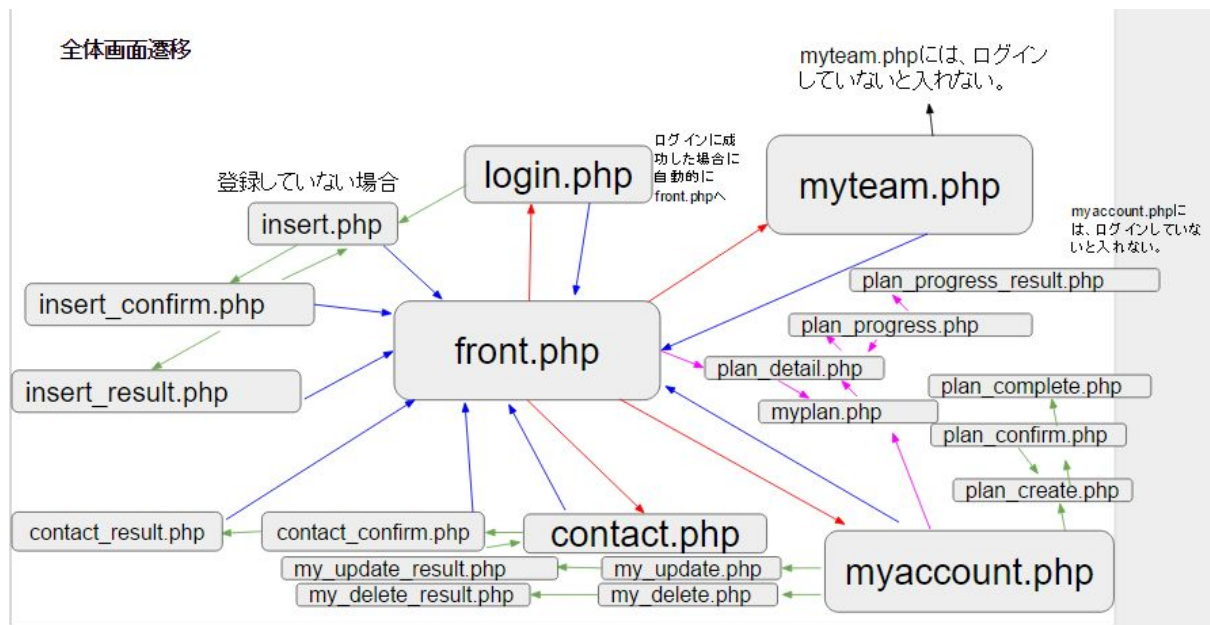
全体画面遷移

myteam.phpには、ログインしていないと入れない。

ログインに成功した場合に自動的にfront.phpへ

登録していない場合

login.php

myteam.php

insert.php

myaccount.phpには、ログインしていないと入れない。

plan_progress_result.php

insert_confirm.php

plan_progress.php

front.php

plan_detail.php

insert_result.php

plan_complete.php

myplan.php

plan_confirm.php

plan_create.php

contact_result.php

contact_confirm.php

contact.php

myaccount.php

my_update_result.php

my_update.php

my_delete_result.php

my_delete.php